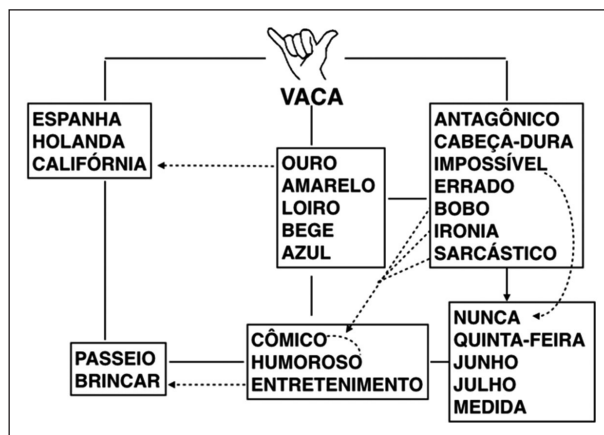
VACA

ESPANHA
HOLANDA
CALIFÓRNIA

OURO
AMARELO
LOIRO
BEGE
AZUL

ANTAGÔNICO
CABEÇA-DURA
IMPOSSÍVEL
ERRADO
BOBO
IRONIA
SARCÁSTICO

PASSEIO
BRINCAR

CÔMICO
HUMOROSO
ENTRETENIMENTO

NUNCA
QUINTA-FEIRA
JUNHO
JULHO
MEDIDA